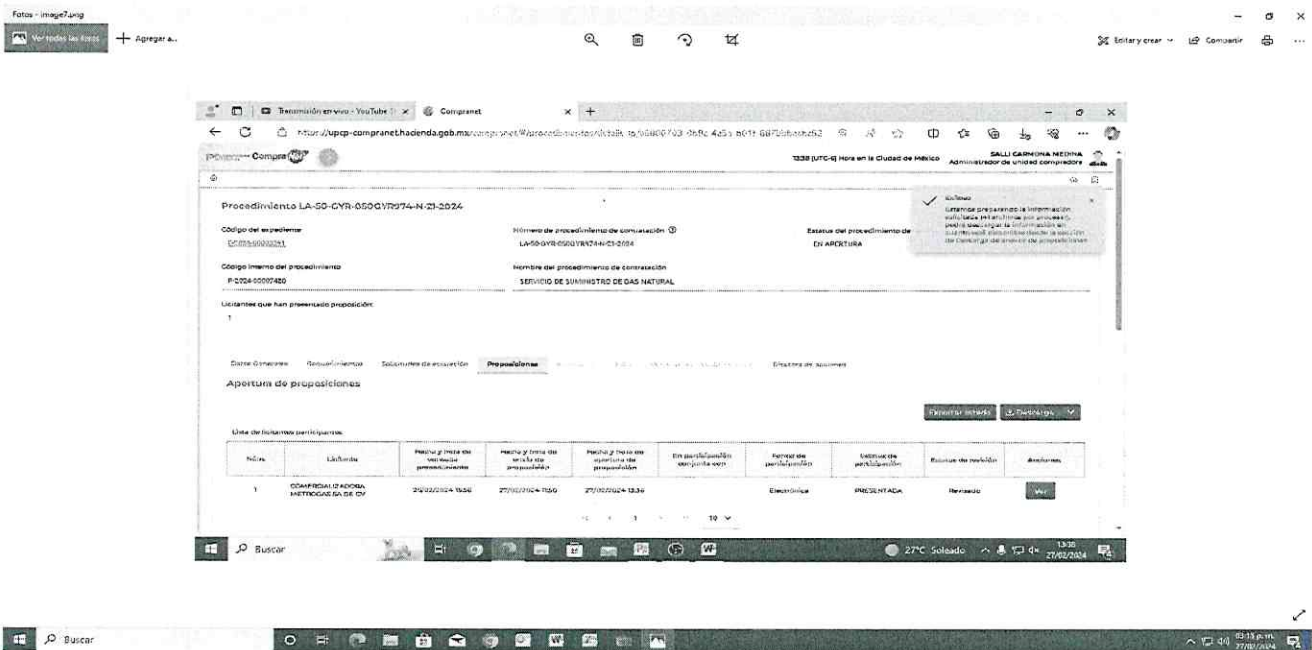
Fotos - image7.png

Ver todas las fotos  + Agregar a...

Editar y crear  Compartir

Transmisión en vivo - YouTube  Compranet

https://upcp-compranet.hacienda.gob.mx/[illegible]

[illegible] Compras

13:38 (UTC-6) Hora en la Ciudad de México  SALLI CARMONA MEDINA  Administrador de unidad compradora

Éxito
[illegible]

Procedimiento LA-50-GYR-050GYR974-N-21-2024

Código del expediente
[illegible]

Número de procedimiento de contratación
LA-50-GYR-050GYR974-N-21-2024

Estatus del procedimiento de
EN APERTURA

Código interno del procedimiento
P-2024-00007480

Nombre del procedimiento de contratación
SERVICIO DE SUMINISTRO DE GAS NATURAL

Licitantes que han presentado proposición
1

Datos Generales  Requerimiento  Solicitudes de aclaración  Proposiciones  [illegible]  Bitácora de apuntes

Apertura de proposiciones

Exportar listado  Descargar

Lista de licitantes participantes

| Núm. | Licitante | Fecha y hora de vencida presentación | Fecha y hora de envío de proposición | Fecha y hora de apertura de proposición | En participación conjunta con | Forma de participación | Estatus de participación | Estatus de revisión | Acciones |
|---|---|---|---|---|---|---|---|---|---|
| 1 | COMERCIALIZADORA METROGAS SA DE CV | 21/02/2024 13:56 | 27/02/2024 11:50 | 27/02/2024 13:36 | | Electrónica | PRESENTADA | Revisado | Ver |

1  10

Buscar

27°C Soleado  13:38 27/02/2024

Buscar

03:15 p.m. 27/02/2024